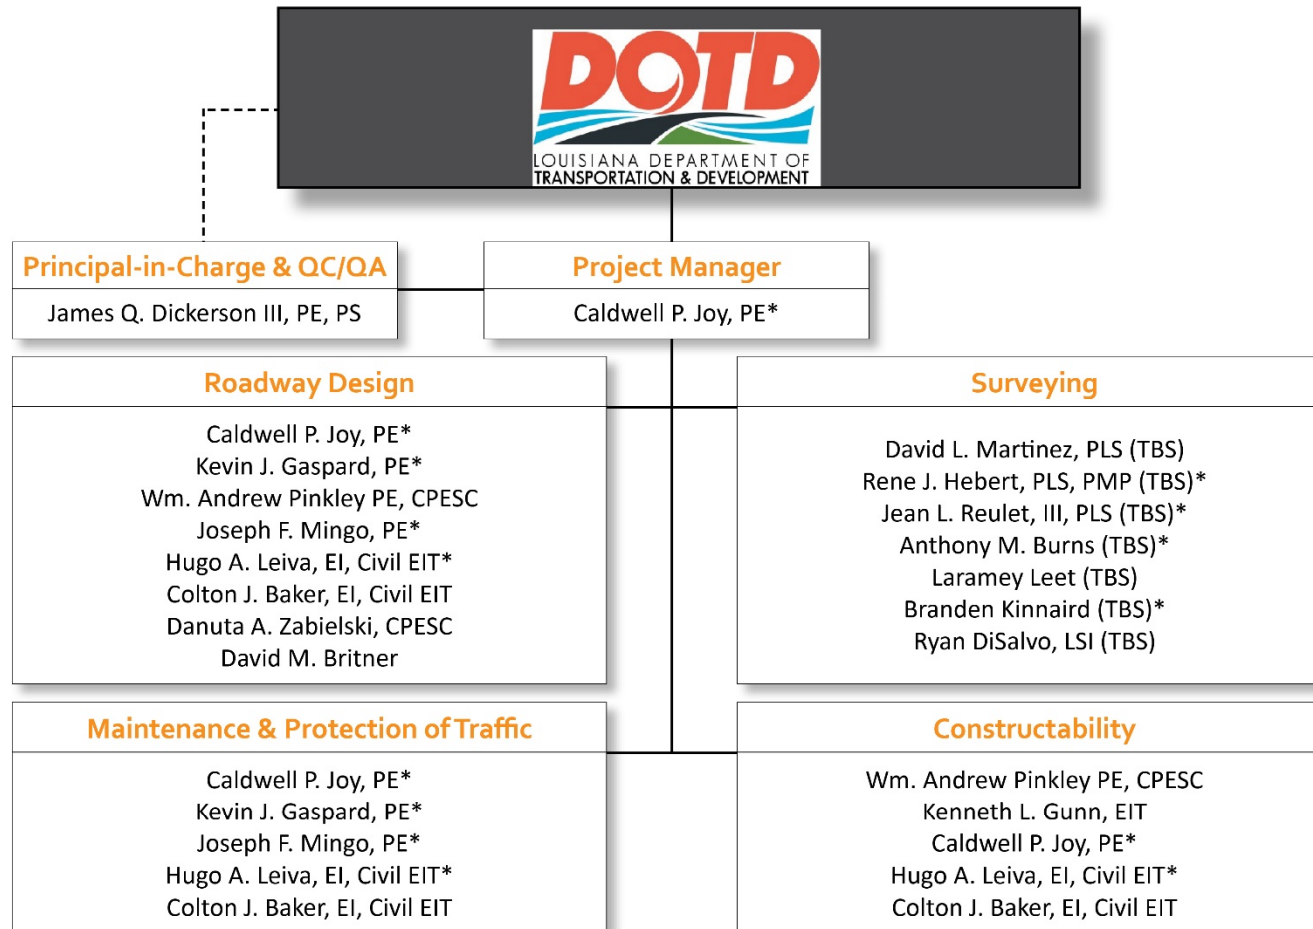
DOTD
LOUISIANA DEPARTMENT OF TRANSPORTATION & DEVELOPMENT

Principal-in-Charge & QC/QA
James Q. Dickerson III, PE, PS

Project Manager
Caldwell P. Joy, PE*

Roadway Design
Caldwell P. Joy, PE*
Kevin J. Gaspard, PE*
Wm. Andrew Pinkley PE, CPESC
Joseph F. Mingo, PE*
Hugo A. Leiva, EI, Civil EIT*
Colton J. Baker, EI, Civil EIT
Danuta A. Zabielski, CPESC
David M. Britner

Surveying
David L. Martinez, PLS (TBS)
Rene J. Hebert, PLS, PMP (TBS)*
Jean L. Reulet, III, PLS (TBS)*
Anthony M. Burns (TBS)*
Laramey Leet (TBS)
Branden Kinnaird (TBS)*
Ryan DiSalvo, LSI (TBS)

Maintenance & Protection of Traffic
Caldwell P. Joy, PE*
Kevin J. Gaspard, PE*
Joseph F. Mingo, PE*
Hugo A. Leiva, EI, Civil EIT*
Colton J. Baker, EI, Civil EIT

Constructability
Wm. Andrew Pinkley PE, CPESC
Kenneth L. Gunn, EIT
Caldwell P. Joy, PE*
Hugo A. Leiva, EI, Civil EIT*
Colton J. Baker, EI, Civil EIT